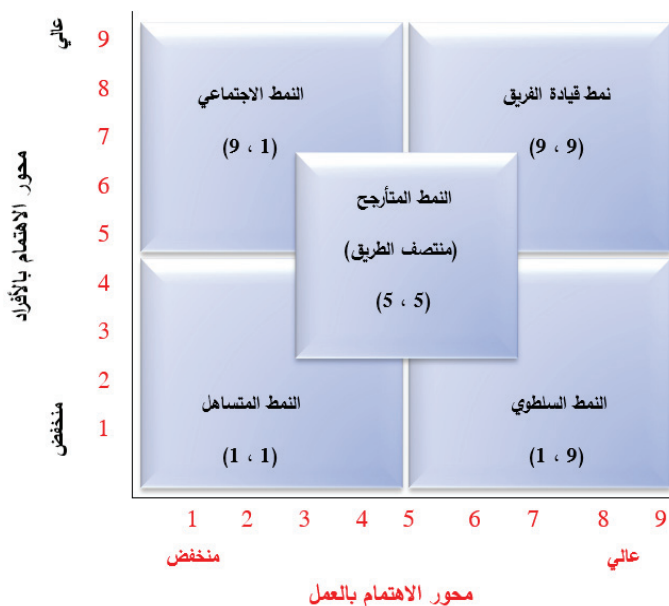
عالي
9
8
7
6
5
4
3
2
1
منخفض

محور الاهتمام بالأفراد

النمط الاجتماعي
(1 ، 9)

نمط قيادة الفريق
(9 ، 9)

النمط المتأرجح
(منتصف الطريق)
(5 ، 5)

النمط المتساهل
(1 ، 1)

النمط السلطوي
(9 ، 1)

1 2 3 4 5 6 7 8 9

منخفض
عالي

محور الاهتمام بالعمل